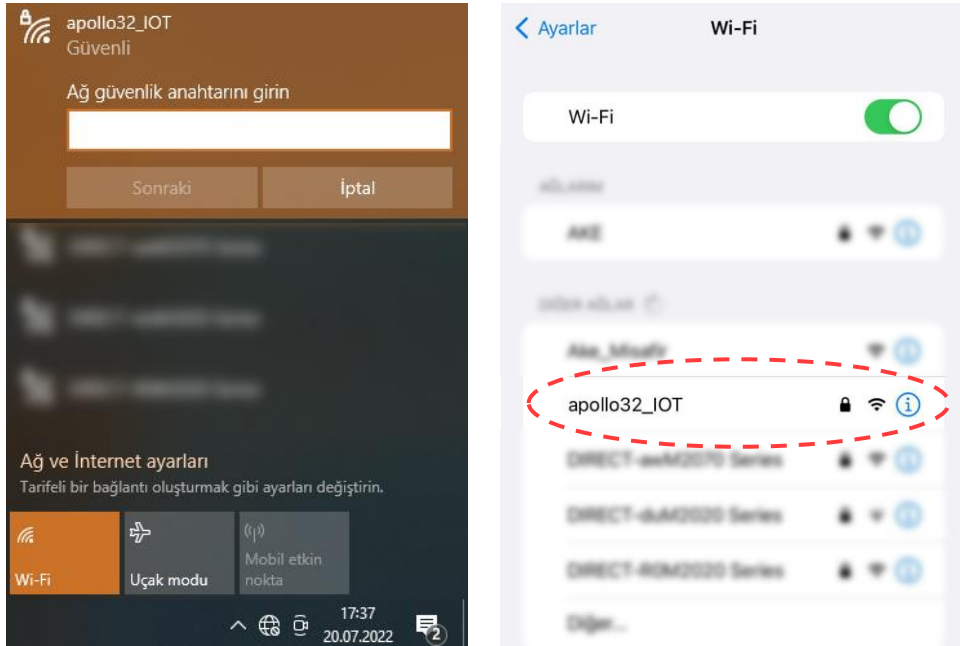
apollo32_IOT
Güvenli

Ağ güvenlik anahtarını girin

Sonraki
İptal

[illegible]
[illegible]
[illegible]

Ağ ve İnternet ayarları
Tarifeli bir bağlantı oluşturmak gibi ayarları değiştirin.

Wi-Fi
Uçak modu
Mobil etkin nokta

17:37
20.07.2022
2

Ayarlar
Wi-Fi

Wi-Fi

AĞLARIM
AKE

DİĞER AĞLAR
Ake_Misafir
apollo32_IOT
DIRECT-awM2070 Series
DIRECT-duM2020 Series
DIRECT-ROM2020 Series
Diğer...